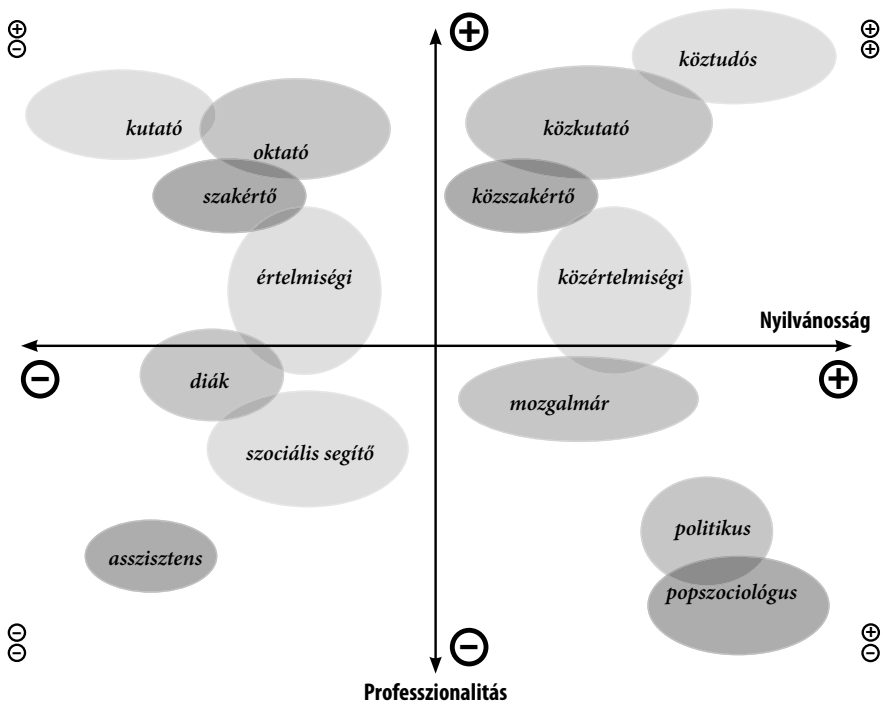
⊕
⊖

⊕

⊕
⊕

köztudós

kutató

oktató

közkutató

szakértő

közszakértő

értelmiségi

közértelmiségi

Nyilvánosság

⊖

diák

⊕

mozgalmár

szociális segítő

politikus

asszisztens

popszociológus

⊖
⊖

⊖

⊕
⊖

Professzionalitás